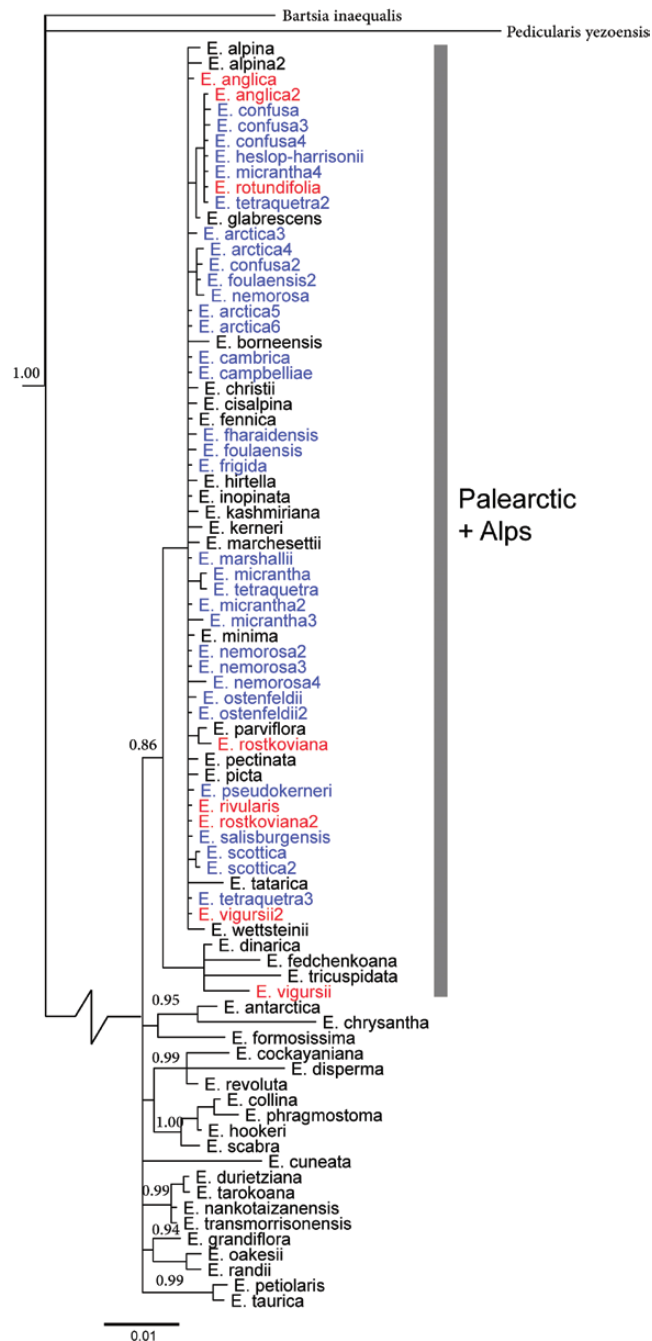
Bartsia inaequalis
Pedicularis yezoensis
E. alpina
E. alpina2
E. anglica
E. anglica2
E. confusa
E. confusa3
E. confusa4
E. heslop-harrisonii
E. micrantha4
E. rotundifolia
E. tetraquetra2
E. glabrescens
E. arctica3
E. arctica4
E. confusa2
E. foulaensis2
E. nemorosa
E. arctica5
E. arctica6
E. borneensis
E. cambrica
E. campbelliae
E. christii
E. cisalpina
E. fennica
E. fharaidensis
E. foulaensis
E. frigida
E. hirtella
E. inopinata
E. kashmiriana
E. kerneri
E. marchesettii
E. marshallii
E. micrantha
E. tetraquetra
E. micrantha2
E. micrantha3
E. minima
E. nemorosa2
E. nemorosa3
E. nemorosa4
E. ostenfeldii
E. ostenfeldii2
E. parviflora
E. rostkoviana
E. pectinata
E. picta
E. pseudokerneri
E. rivularis
E. rostkoviana2
E. salisburgensis
E. scottica
E. scottica2
E. tatarica
E. tetraquetra3
E. vigursii2
E. wettsteinii
E. dinarica
E. fedchenkoana
E. tricuspidata
E. vigursii

Palearctic + Alps

1.00
0.86
0.95
E. antarctica
E. chrysantha
E. formosissima
0.99
E. cockayaniana
E. disperma
E. revoluta
E. collina
E. phragmostoma
1.00
E. hookeri
E. scabra
E. cuneata
0.99
E. durietziana
E. tarokoana
E. nankotaizanensis
E. transmorrisonensis
0.94
E. grandiflora
E. oakesii
E. randii
0.99
E. petiolaris
E. taurica
0.01